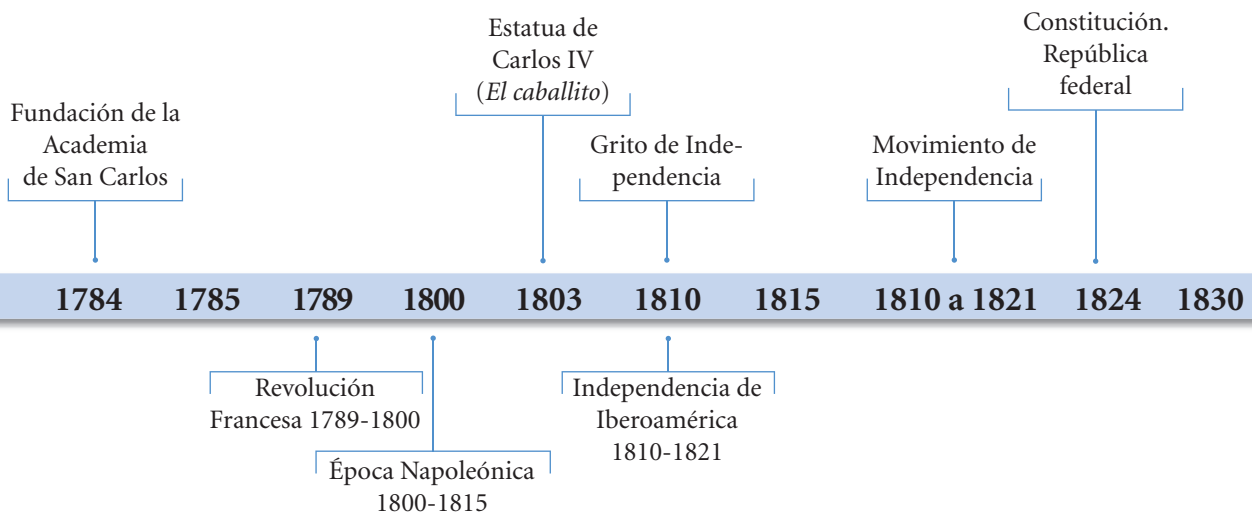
Fundación de la Academia de San Carlos

Estatua de Carlos IV (*El caballito*)

Grito de Independencia

Movimiento de Independencia

Constitución. República federal

| 1784 | 1785 | 1789 | 1800 | 1803 | 1810 | 1815 | 1810 a 1821 | 1824 | 1830 |
|---|---|---|---|---|---|---|---|---|---|

Revolución Francesa 1789-1800

Época Napoleónica 1800-1815

Independencia de Iberoamérica 1810-1821